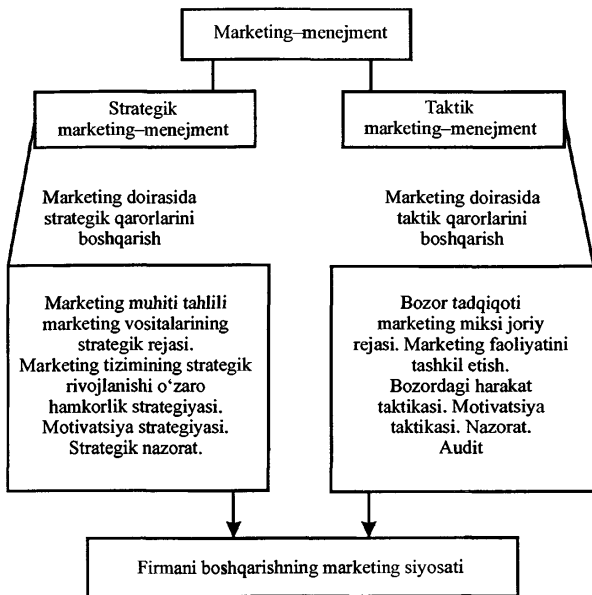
Marketing–menejment

Strategik marketing–menejment

Taktik marketing–menejment

Marketing doirasida strategik qarorlarini boshqarish

Marketing doirasida taktik qarorlarini boshqarish

Marketing muhiti tahlili marketing vositalarining strategik rejasi. Marketing tizimining strategik rivojlanishi o'zaro hamkorlik strategiyasi. Motivatsiya strategiyasi. Strategik nazorat.

Bozor tadqiqoti marketing miksi joriy rejasi. Marketing faoliyatini tashkil etish. Bozordagi harakat taktikasi. Motivatsiya taktikasi. Nazorat. Audit

Firmani boshqarishning marketing siyosati